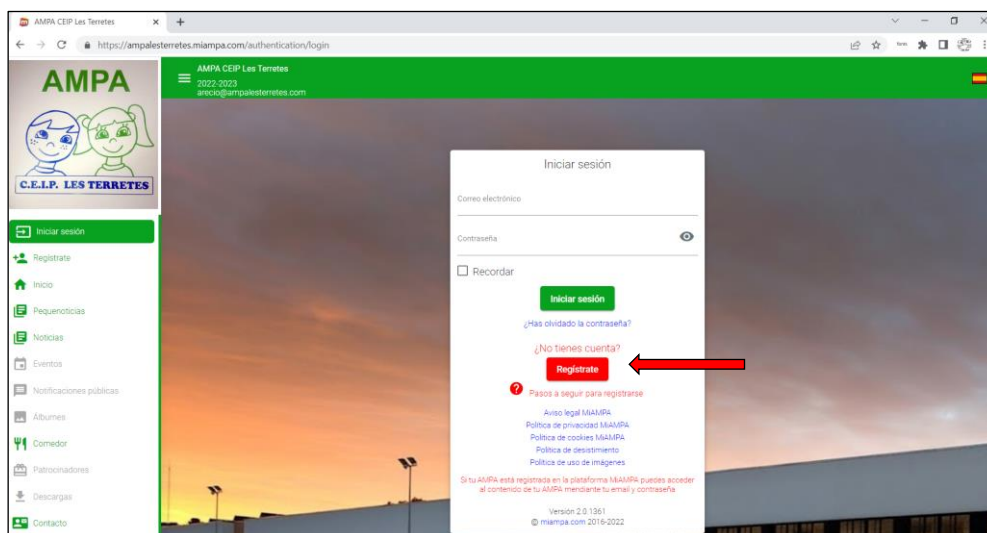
AMPA CEIP Les Terretes
https://ampalesterretes.miampa.com/authentication/login

AMPA
C.E.I.P. LES TERRETES

AMPA CEIP Les Terretes
2022-2023
arecio@ampalesterretes.com

Iniciar sesión
Regístrate
Inicio
Pequenoticias
Noticias
Eventos
Notificaciones públicas
Álbumes
Comedor
Patrocinadores
Descargas
Contacto

Iniciar sesión
Correo electrónico
Contraseña
Recordar
Iniciar sesión
¿Has olvidado la contraseña?
¿No tienes cuenta?
Regístrate
Pasos a seguir para registrarse
Aviso legal MiAMPA
Política de privacidad MiAMPA
Política de cookies MiAMPA
Política de desistimiento
Política de uso de imágenes
Si tu AMPA está registrada en la plataforma MiAMPA puedes acceder al contenido de tu AMPA mediante tu email y contraseña
Versión 2.0.1361
© miampa.com 2016-2022